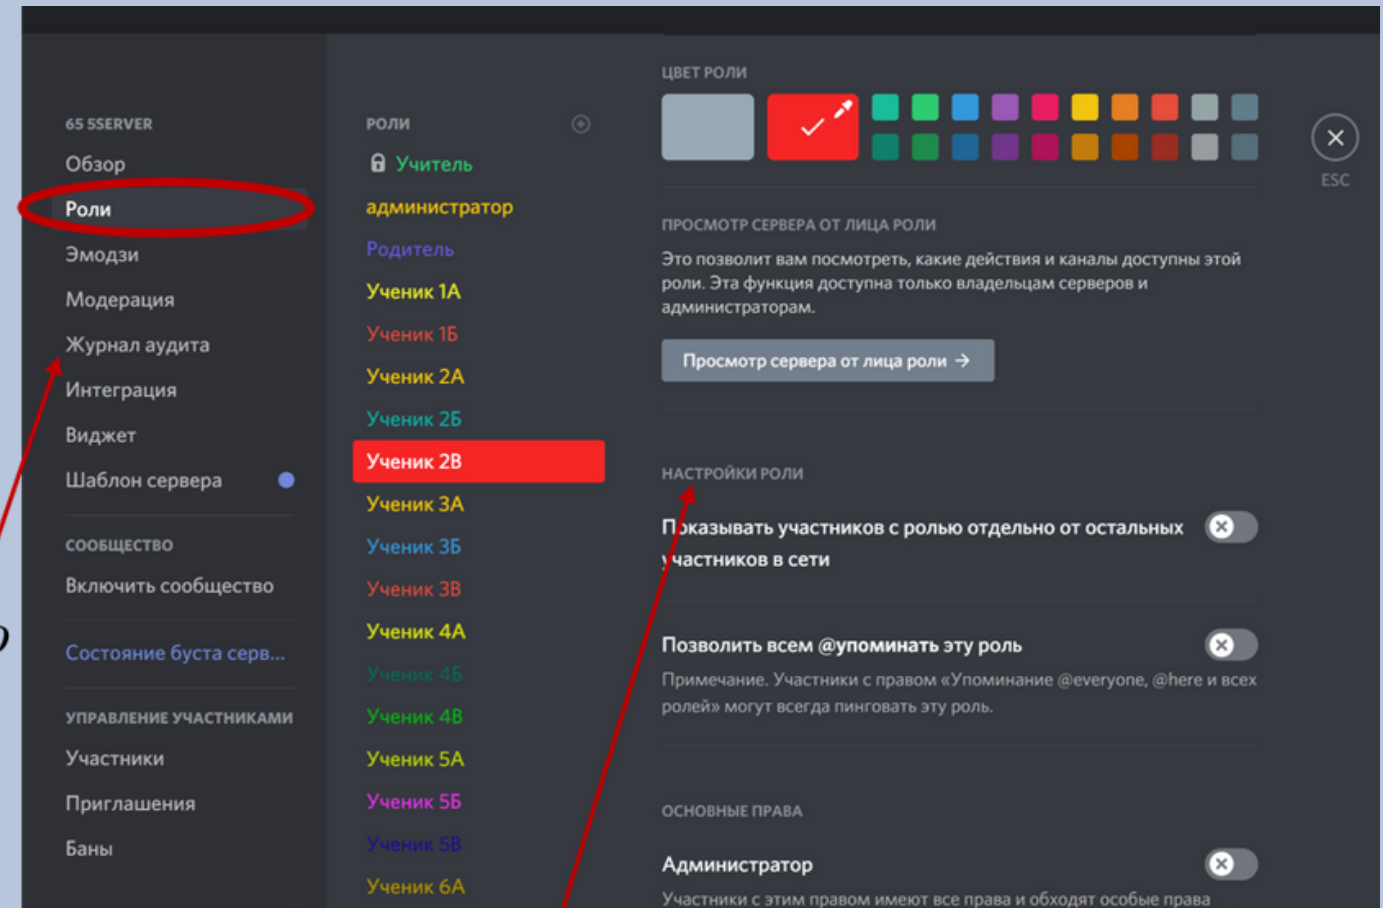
65 5SERVER
Обзор
Роли
Эмодзи
Модерация
Журнал аудита
Интеграция
Виджет
Шаблон сервера

СООБЩЕСТВО
Включить сообщество

Состояние буста серв...

УПРАВЛЕНИЕ УЧАСТНИКАМИ
Участники
Приглашения
Баны

РОЛИ
Учитель
администратор
Родитель
Ученик 1А
Ученик 1Б
Ученик 2А
Ученик 2Б
Ученик 2В
Ученик 3А
Ученик 3Б
Ученик 3В
Ученик 4А
Ученик 4Б
Ученик 4В
Ученик 5А
Ученик 5Б
Ученик 5В
Ученик 6А

ЦВЕТ РОЛИ

ESC

ПРОСМОТР СЕРВЕРА ОТ ЛИЦА РОЛИ
Это позволит вам посмотреть, какие действия и каналы доступны этой роли. Эта функция доступна только владельцам серверов и администраторам.

Просмотр сервера от лица роли →

НАСТРОЙКИ РОЛИ
Показывать участников с ролью отдельно от остальных участников в сети

Позволить всем @упоминать эту роль
Примечание. Участники с правом «Упоминание @everyone, @here и всех ролей» могут всегда пинговать эту роль.

ОСНОВНЫЕ ПРАВА
Администратор
Участники с этим правом имеют все права и обходят особые права